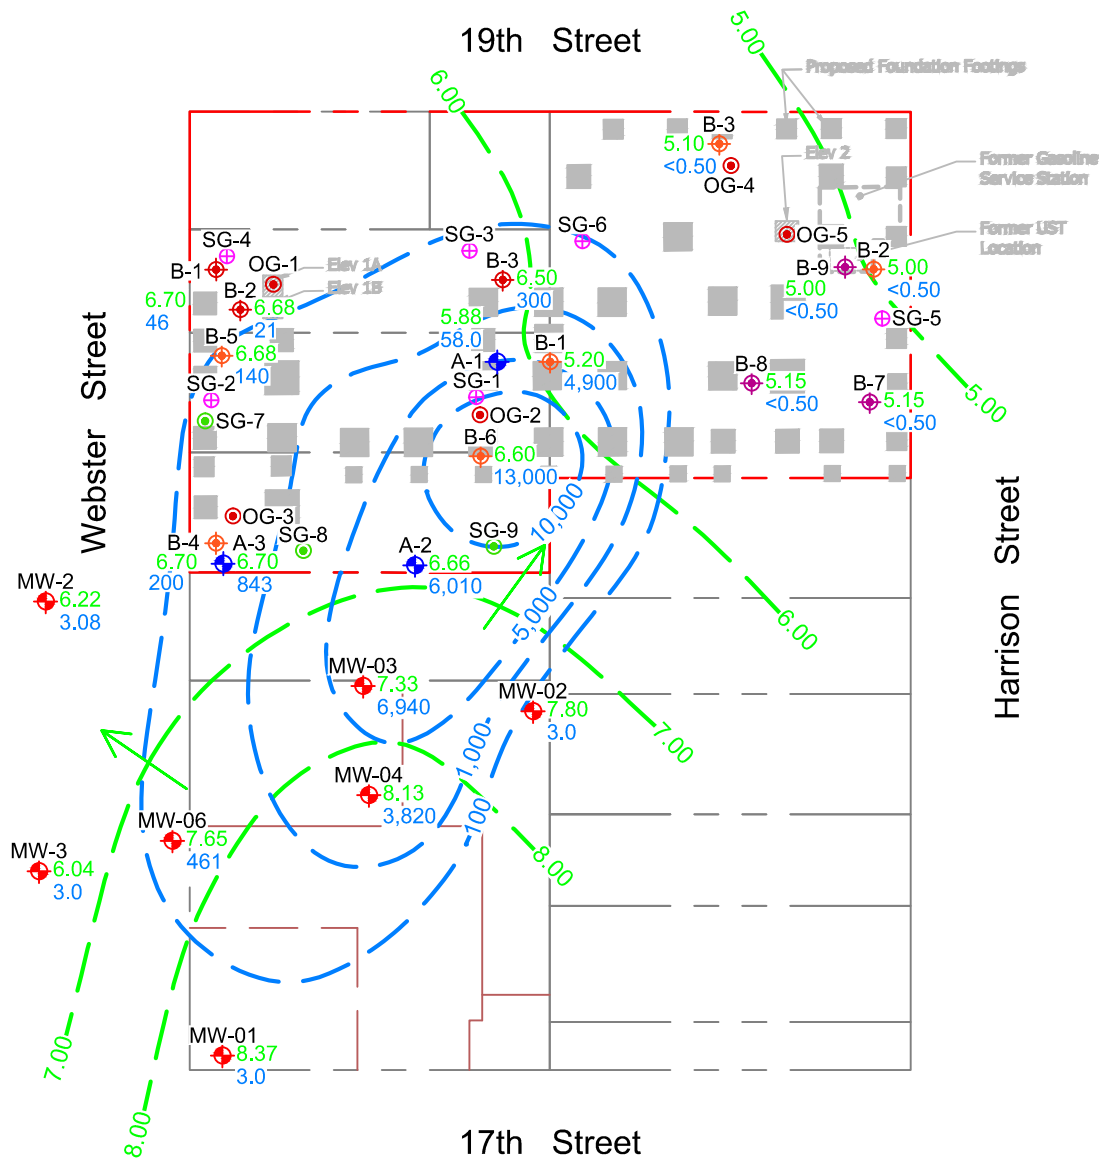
19th Street

5.00

6.00

Proposed Foundation Footings

B-3
5.10
<0.50
OG-4

Elev 2

Former Gasoline Service Station

Former UST Location

SG-3
SG-6
OG-5
B-2
B-9
5.00
<0.50
5.00
<0.50
SG-5

SG-4
B-1
OG-1
Elev 1A
Elev 1B
6.70
46
B-2
6.68
21
B-5
6.68
140
SG-2
SG-7

B-3
6.50
300
5.88
58.0
A-1
B-1
5.20
4,900
SG-1
OG-2
B-6
6.60
13,000

B-8
5.15
<0.50
B-7
5.15
<0.50

5.00

Webster Street

Harrison Street

OG-3
B-4
A-3
SG-8
6.70
200
6.70
843
SG-9
A-2
6.66
6,010
10,000
5,000
6.00

MW-2
6.22
3.08

MW-03
7.33
6,940
MW-02
7.80
3.0
7.00

1,000
MW-04
8.13
3,820
100
8.00

MW-06
7.65
461
MW-3
6.04
3.0

MW-01
8.37
3.0

7.00
8.00

17th Street